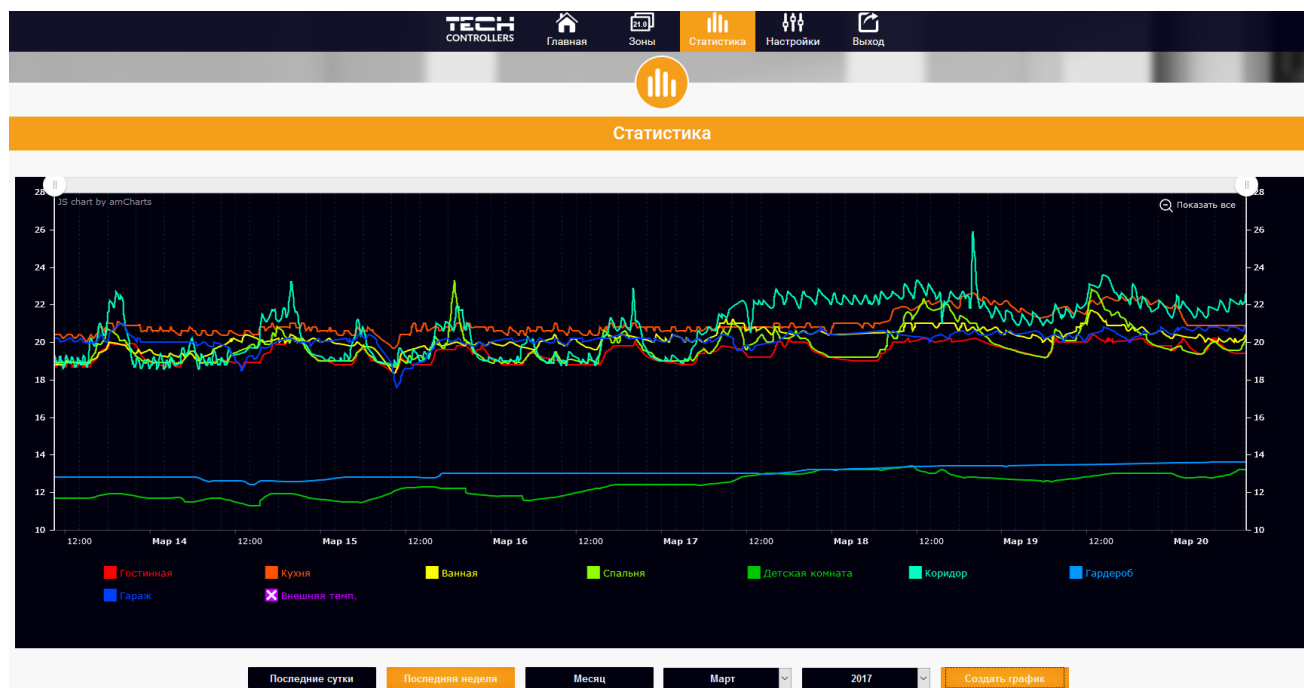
TECH CONTROLLERS

Главная

21.0

Зоны

Статистика

Настройки

Выход

Статистика

JS chart by amCharts

Показать все

28
26
24
22
20
18
16
14
12
10

28
26
24
22
20
18
16
14
12
10

12:00 Мар 14 12:00 Мар 15 12:00 Мар 16 12:00 Мар 17 12:00 Мар 18 12:00 Мар 19 12:00 Мар 20

Гостинная
Кухня
Ванная
Спальня
Детская комната
Коридор
Гардероб
Гараж
Внешняя темп.

Последние сутки

Последняя неделя

Месяц

Март

2017

Создать график